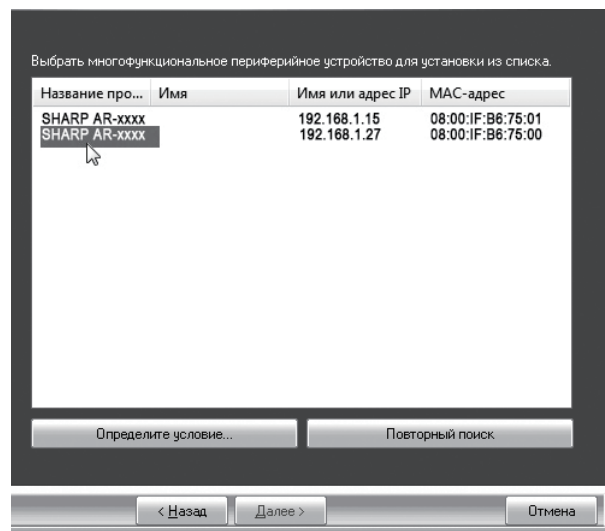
Выбрать многофункциональное периферийное устройство для установки из списка.

| Название про... | Имя | Имя или адрес IP | MAC-адрес |
|---|---|---|---|
| SHARP AR-xxxx | | 192.168.1.15 | 08:00:IF:B6:75:01 |
| SHARP AR-xxxx | | 192.168.1.27 | 08:00:IF:B6:75:00 |

Определите условие...

Повторный поиск

< Назад

Далее >

Отмена